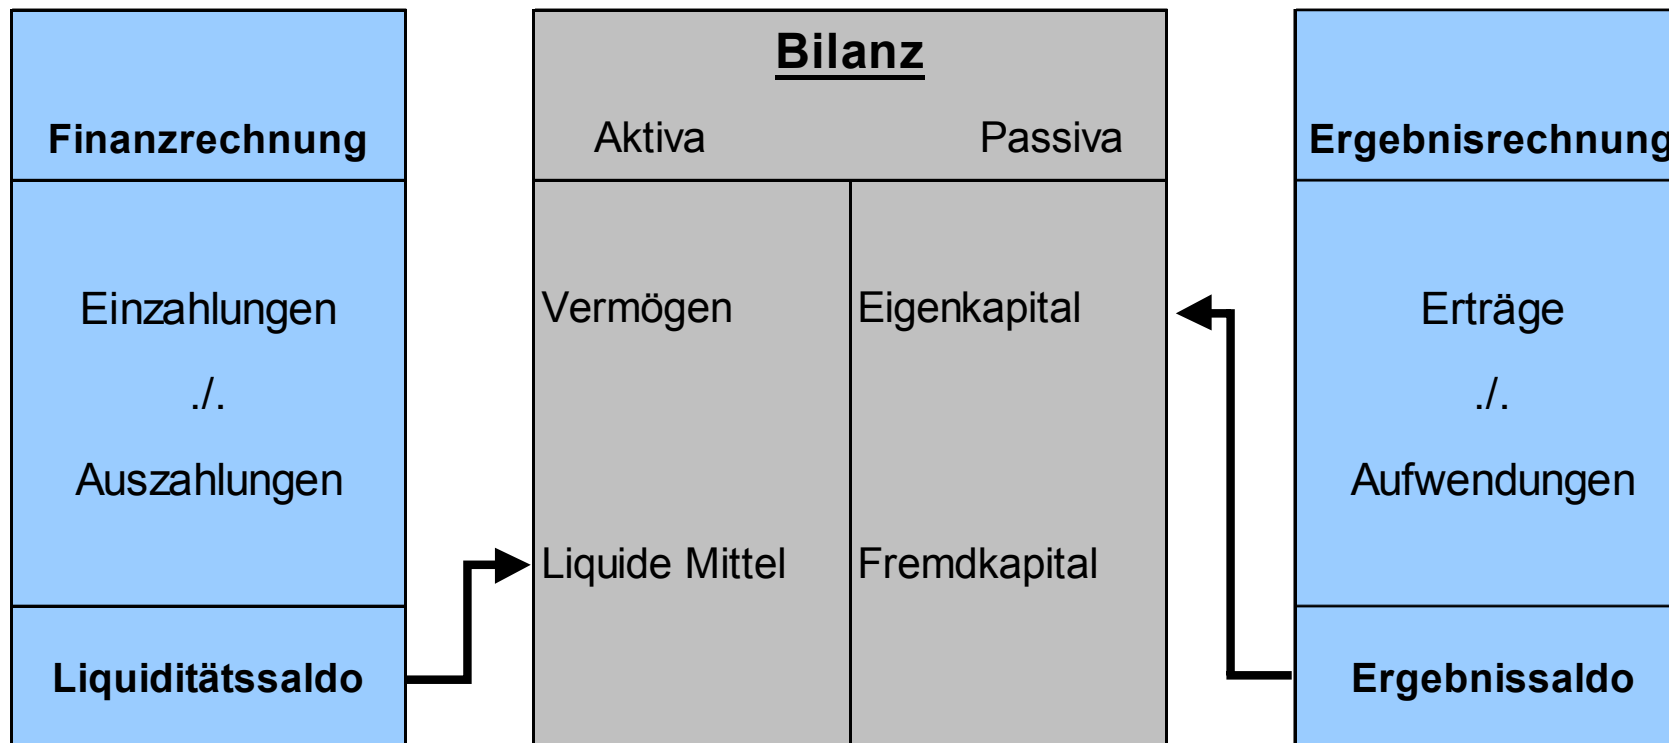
Finanzrechnung

Einzahlungen

./.

Auszahlungen

Liquiditätssaldo

Bilanz

Aktiva

Passiva

Vermögen

Eigenkapital

Liquide Mittel

Fremdkapital

Ergebnisrechnung

Erträge

./.

Aufwendungen

Ergebnissaldo